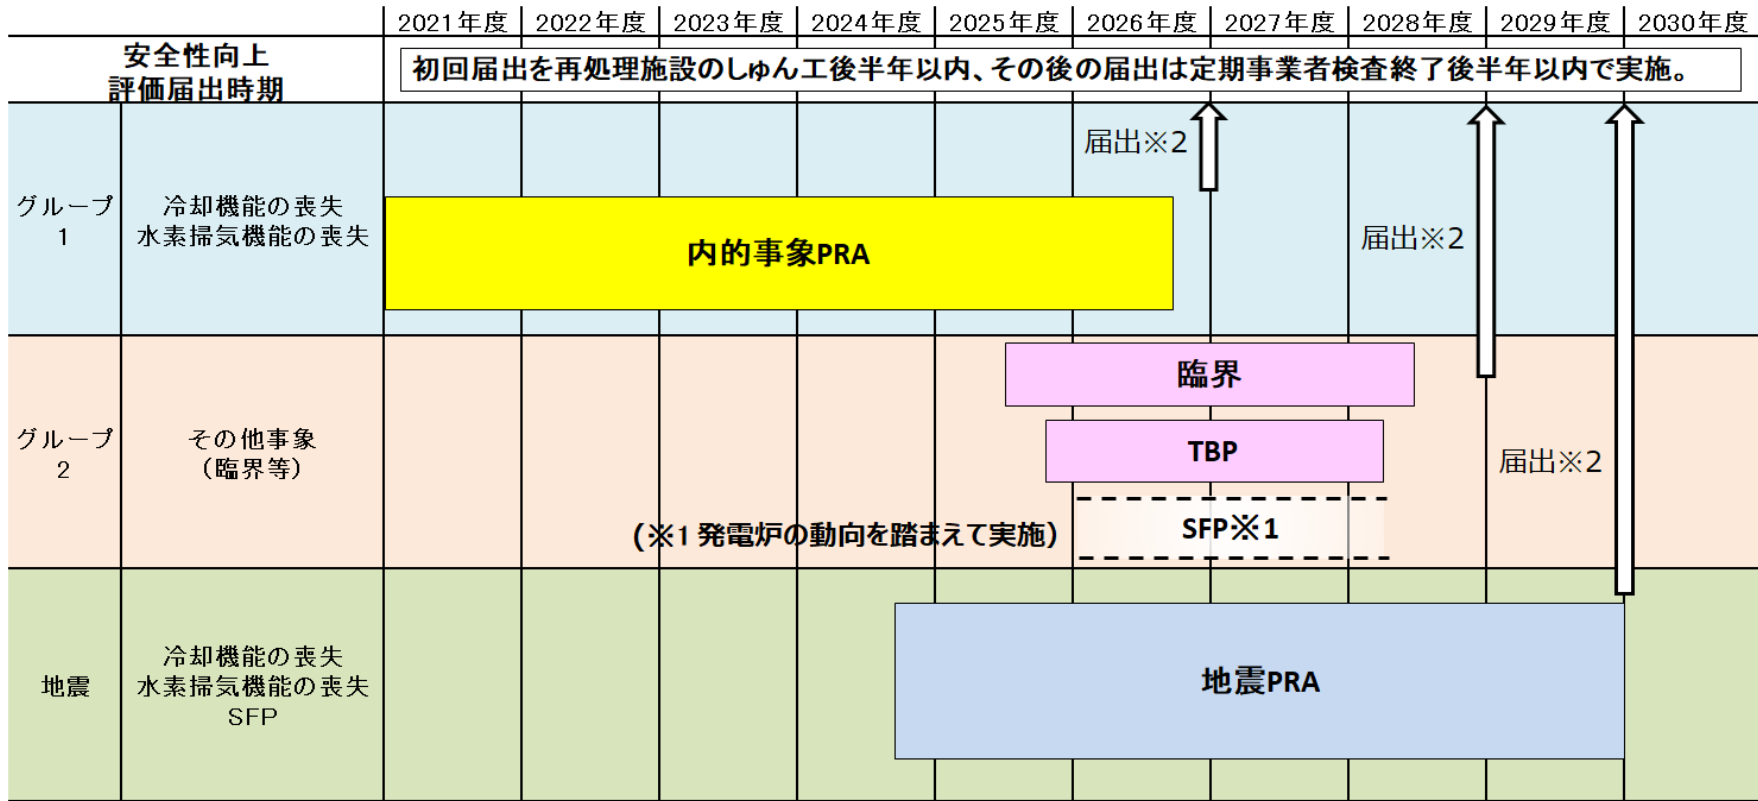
| | | 2021年度 | 2022年度 | 2023年度 | 2024年度 | 2025年度 | 2026年度 | 2027年度 | 2028年度 | 2029年度 | 2030年度 |
|---|---|---|---|---|---|---|---|---|---|---|---|
| 安全性向上評価届出時期 | | 初回届出を再処理施設のしゅん工後半年以内、その後の届出は定期事業者検査終了後半年以内で実施。 | | | | | | | | | |
| グループ1 | 冷却機能の喪失 水素掃気機能の喪失 | 内的事象PRA | | | | | 届出※2 | | 届出※2 | | |
| グループ2 | その他事象（臨界等） | | | | | 臨界 | | | | 届出※2 | |
| | | | | | | TBP | | | | | |
| | | (※1 発電炉の動向を踏まえて実施) | | | | | SFP※1 | | | | |
| 地震 | 冷却機能の喪失 水素掃気機能の喪失 SFP | | | | 地震PRA | | | | | | |